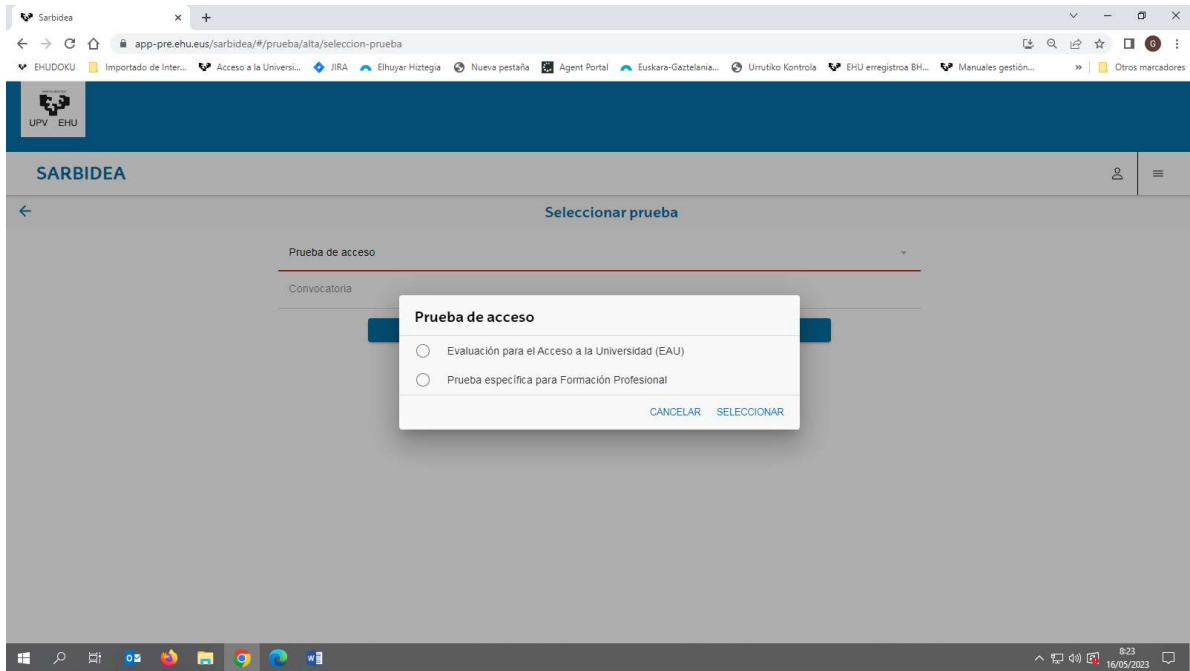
Sarbidea

app-pre.ehu.eus/sarbidea/#/prueba/alta/seleccion-prueba

EHUDOKU | Importado de Inter... | Acceso a la Universi... | JIRA | Elhuyar Hiztegia | Nueva pestaña | Agent Portal | Euskara-Gaztelania... | Urrutiko Kontrola | EHU erregistroa BH... | Manuales gestión... | » | Otros marcadores

UPV EHU

SARBIDEA

Seleccionar prueba

Prueba de acceso

Convocatoria

Prueba de acceso

Evaluación para el Acceso a la Universidad (EAU)

Prueba específica para Formación Profesional

CANCELAR SELECCIONAR

8:23
16/05/2023